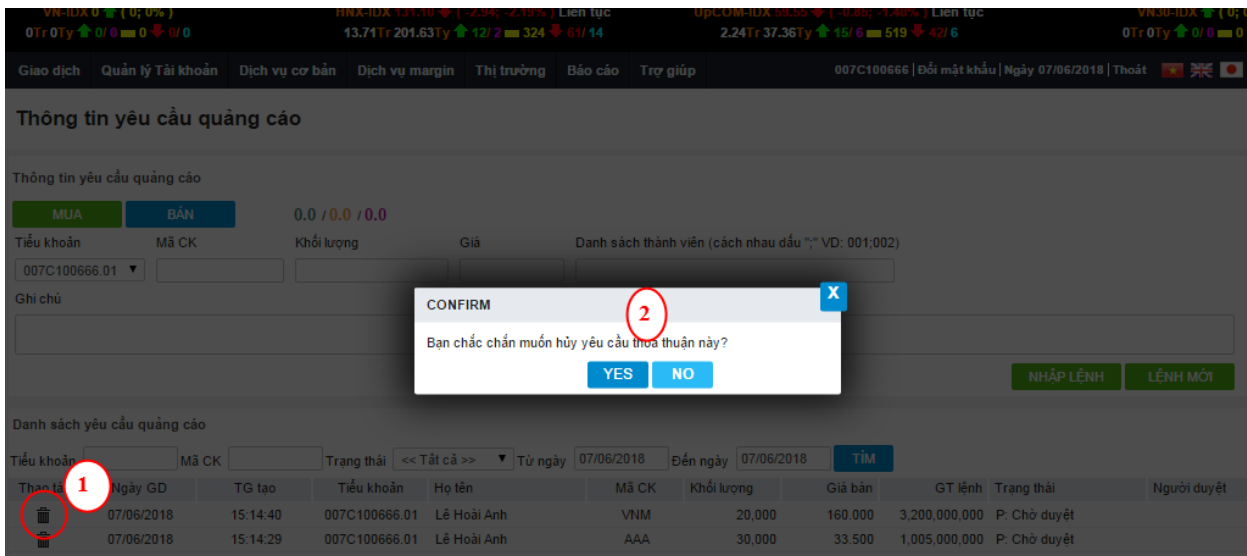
VN-IDX 0 ( 0; 0% )
0Tr 0Ty 0/ 0 0 0/ 0

HNX-IDX 131.10 ( -2.94; -2.18% ) Liên tục
13.71Tr 201.63Ty 12/ 2 324 61/ 14

UpCOM-IDX 58.55 ( -0.85; -1.40% ) Liên tục
2.24Tr 37.36Ty 15/ 6 519 42/ 6

VN30-IDX ( 0; 0
0Tr 0Ty 0/ 0 0

Giao dịch | Quản lý Tài khoản | Dịch vụ cơ bản | Dịch vụ margin | Thị trường | Báo cáo | Trợ giúp

007C100666 | Đổi mật khẩu | Ngày 07/06/2018 | Thoát

Thông tin yêu cầu quảng cáo

Thông tin yêu cầu quảng cáo

MUA BÁN 0.0 / 0.0 / 0.0

Tiểu khoản Mã CK Khối lượng Giá Danh sách thành viên (cách nhau dấu ";" VD: 001;002)

007C100666.01

Ghi chú

CONFIRM

X

2

Bạn chắc chắn muốn hủy yêu cầu thỏa thuận này?

YES NO

NHẬP LỆNH LỆNH MỚI

Danh sách yêu cầu quảng cáo

Tiểu khoản Mã CK Trạng thái << Tất cả >> Từ ngày 07/06/2018 Đến ngày 07/06/2018 TÌM

1

| Thao tác | Ngày GD | TG tạo | Tiểu khoản | Họ tên | Mã CK | Khối lượng | Giá bán | GT lệnh | Trạng thái | Người duyệt |
|---|---|---|---|---|---|---|---|---|---|---|
| | 07/06/2018 | 15:14:40 | 007C100666.01 | Lê Hoài Anh | VNM | 20,000 | 160.000 | 3,200,000,000 | P: Chờ duyệt | |
| | 07/06/2018 | 15:14:29 | 007C100666.01 | Lê Hoài Anh | AAA | 30,000 | 33.500 | 1,005,000,000 | P: Chờ duyệt | |